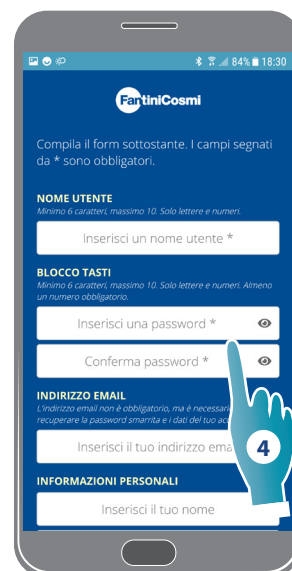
84% 18:30

FantiniCosmi

Compila il form sottostante. I campi segnati da * sono obbligatori.

NOME UTENTE
Minimo 6 caratteri, massimo 10. Solo lettere e numeri.

Inserisci un nome utente *

BLOCCO TASTI
Minimo 6 caratteri, massimo 10. Solo lettere e numeri. Almeno un numero obbligatorio.

Inserisci una password *

Conferma password *

INDIRIZZO EMAIL
L'indirizzo email non è obbligatorio, ma è necessari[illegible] recuperare la password smarrita e i dati del tuo ac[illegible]

Inserisci il tuo indirizzo ema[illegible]

4

INFORMAZIONI PERSONALI

Inserisci il tuo nome